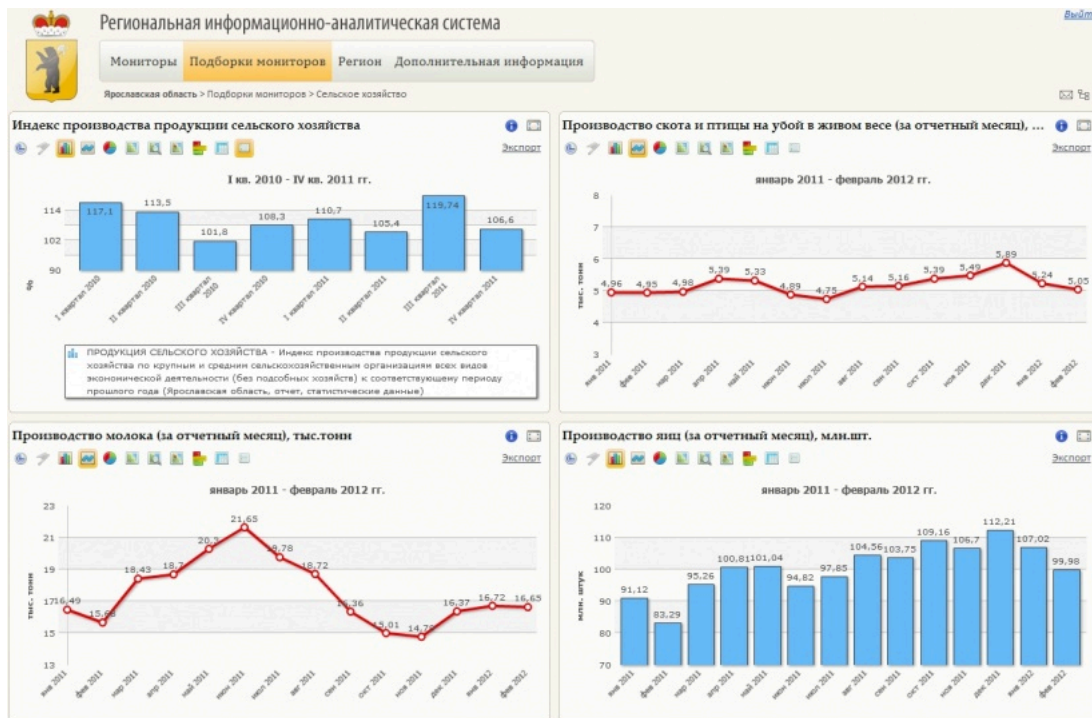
Региональная информационно-аналитическая система

Выйти

Мониторы | Подборки мониторов | Регион | Дополнительная информация

Ярославская область > Подборки мониторов > Сельское хозяйство

Индекс производства продукции сельского хозяйства

Экспорт

I кв. 2010 - IV кв. 2011 гг.

%

114
102
90

117,1
113,5
101,8
108,3
110,7
105,4
119,74
106,6

I квартал 2010
II квартал 2010
III квартал 2010
IV квартал 2010
I квартал 2011
II квартал 2011
III квартал 2011
IV квартал 2011

ПРОДУКЦИЯ СЕЛЬСКОГО ХОЗЯЙСТВА - Индекс производства продукции сельского хозяйства по крупным и средним сельскохозяйственным организациям всех видов экономической деятельности (без подсобных хозяйств) к соответствующему периоду прошлого года (Ярославская область, отчет, статистические данные)

Производство скота и птицы на убой в живом весе (за отчетный месяц), ...

Экспорт

январь 2011 - февраль 2012 гг.

тыс. тонн

8
7
6
5
4
3

4,96
4,95
4,98
5,39
5,33
4,89
4,75
5,14
5,16
5,39
5,49
5,89
5,24
5,05

янв 2011
фев 2011
мар 2011
апр 2011
май 2011
июн 2011
июл 2011
авг 2011
сен 2011
окт 2011
ноя 2011
дек 2011
янв 2012
фев 2012

Производство молока (за отчетный месяц), тыс.тонн

Экспорт

январь 2011 - февраль 2012 гг.

тыс. тонн

23
21
19
17
15
13

16,49
15,63
18,43
18,7
20,3
21,65
19,78
18,72
16,36
15,01
14,78
16,37
16,72
16,65

янв 2011
фев 2011
мар 2011
апр 2011
май 2011
июн 2011
июл 2011
авг 2011
сен 2011
окт 2011
ноя 2011
дек 2011
янв 2012
фев 2012

Производство яиц (за отчетный месяц), млн.шт.

Экспорт

январь 2011 - февраль 2012 гг.

млн. штук

120
110
100
90
80
70

91,12
83,29
95,26
100,81
101,04
94,82
97,85
104,56
103,75
109,16
106,7
112,21
107,02
99,98

янв 2011
фев 2011
мар 2011
апр 2011
май 2011
июн 2011
июл 2011
авг 2011
сен 2011
окт 2011
ноя 2011
дек 2011
янв 2012
фев 2012